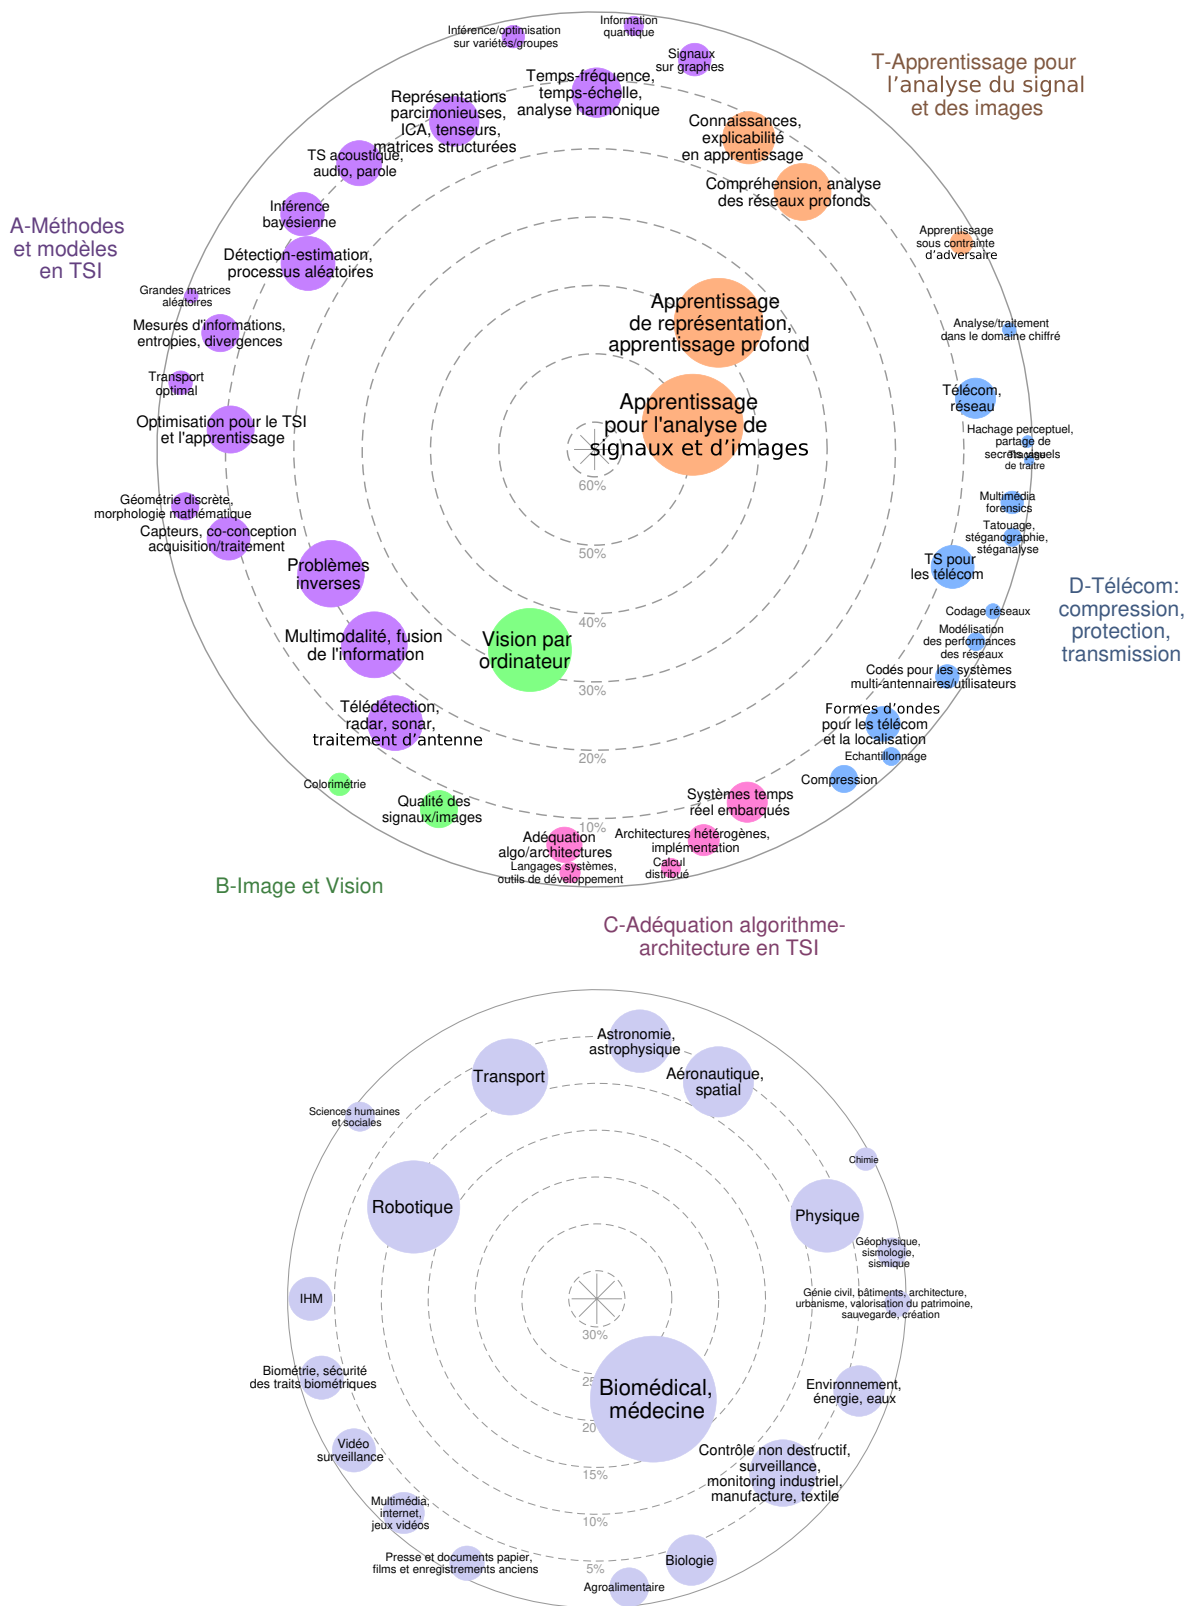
T-Apprentissage pour l'analyse du signal et des images

A-Méthodes et modèles en TSI

D-Télécom: compression, protection, transmission

B-Image et Vision

C-Adéquation algorithme-architecture en TSI

Inférence/optimisation sur variétés/groupes

Information quantique

Signaux sur graphes

Temps-fréquence, temps-échelle, analyse harmonique

Représentations parcimonieuses, ICA, tenseurs, matrices structurées

TS acoustique, audio, parole

Inférence bayésienne

Détection-estimation, processus aléatoires

Grandes matrices aléatoires

Mesures d'informations, entropies, divergences

Transport optimal

Optimisation pour le TSI et l'apprentissage

Géométrie discrète, morphologie mathématique

Capteurs, co-conception acquisition/traitement

Problèmes inverses

Multimodalité, fusion de l'information

Télédétection, radar, sonar, traitement d'antenne

Colorimétrie

Qualité des signaux/images

Vision par ordinateur

Adéquation algo/architectures

Langages systèmes, outils de développement

Architectures hétérogènes, implémentation

Calcul distribué

Systèmes temps réel embarqués

Connaissances, explicabilité en apprentissage

Compréhension, analyse des réseaux profonds

Apprentissage de représentation, apprentissage profond

Apprentissage pour l'analyse de signaux et d'images

Apprentissage sous contrainte d'adversaire

Analyse/traitement dans le domaine chiffré

Télécom, réseau

Hachage perceptuel, partage de secrets visuels

Traçage de traître

Multimédia forensics

Tatouage, stéganographie, stéganalyse

TS pour les télécom

Codage réseaux

Modélisation des performances des réseaux

Codés pour les systèmes multi-antennaires/utilisateurs

Formes d'ondes pour les télécom et la localisation

Echantillonnage

Compression

60%
50%
40%
30%
20%
10%

Astronomie, astrophysique

Transport

Aéronautique, spatial

Sciences humaines et sociales

Chimie

Robotique

Physique

Géophysique, sismologie, sismique

IHM

Génie civil, bâtiments, architecture, urbanisme, valorisation du patrimoine, sauvegarde, création

30%
25
20

Biométrie, sécurité des traits biométriques

Biomédical, médecine

Environnement, énergie, eaux

Vidéo surveillance

Contrôle non destructif, surveillance, monitoring industriel, manufacture, textile

15%
10%

Multimédia, internet, jeux vidéos

Presse et documents papier, films et enregistrements anciens

5%

Biologie

Agroalimentaire